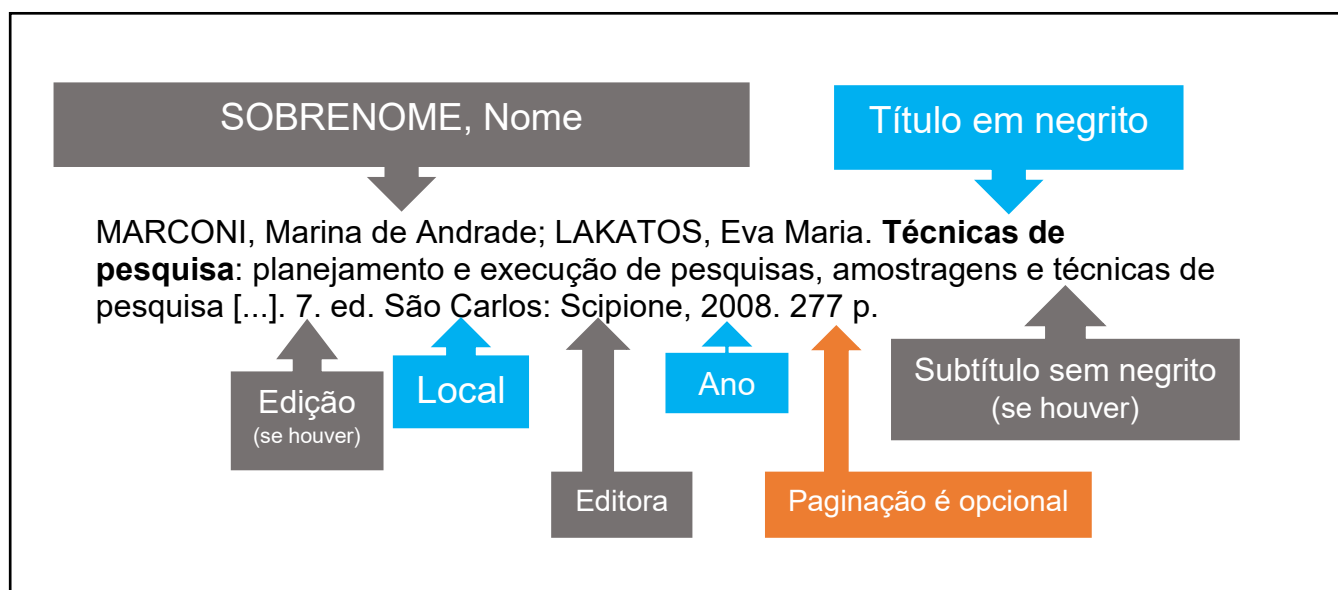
SOBRENOME, Nome

Título em negrito

MARCONI, Marina de Andrade; LAKATOS, Eva Maria. **Técnicas de pesquisa**: planejamento e execução de pesquisas, amostragens e técnicas de pesquisa [...]. 7. ed. São Carlos: Scipione, 2008. 277 p.

Edição
(se houver)

Local

Ano

Subtítulo sem negrito
(se houver)

Editora

Paginação é opcional